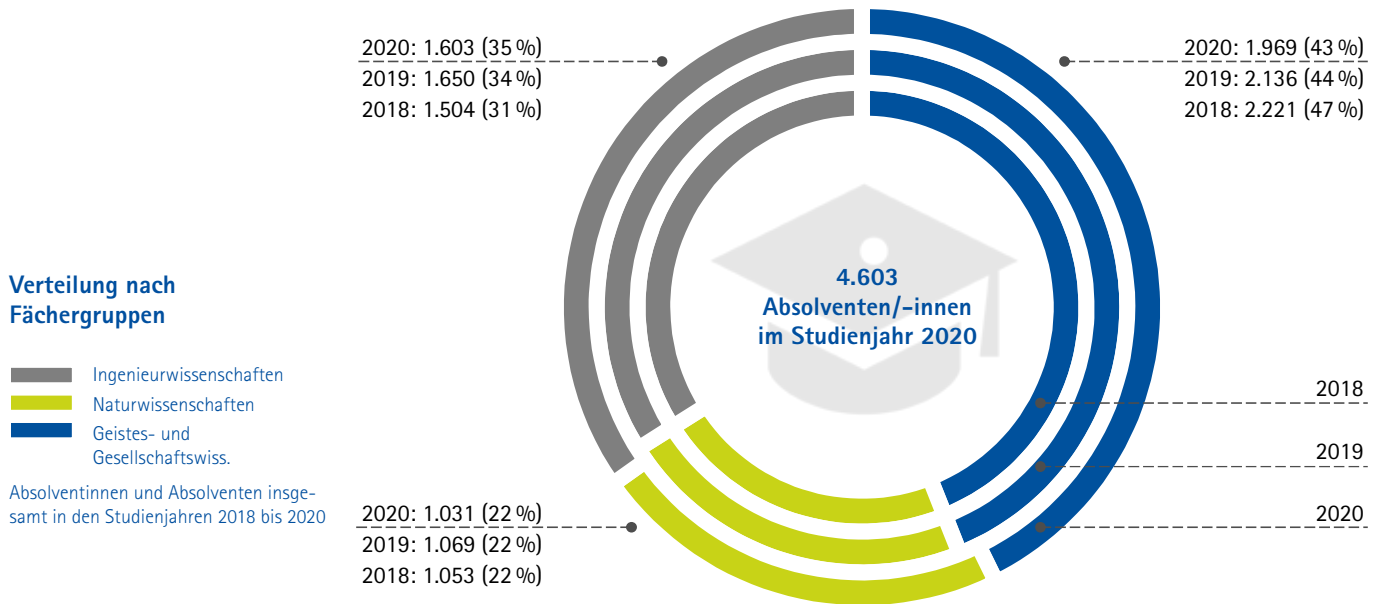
Verteilung nach Fächergruppen

Ingenieurwissenschaften
Naturwissenschaften
Geistes- und Gesellschaftswiss.

Absolventinnen und Absolventen insgesamt in den Studienjahren 2018 bis 2020

2020: 1.603 (35 %)
2019: 1.650 (34 %)
2018: 1.504 (31 %)

2020: 1.969 (43 %)
2019: 2.136 (44 %)
2018: 2.221 (47 %)

4.603
Absolventen/-innen
im Studienjahr 2020

2018
2019
2020

2020: 1.031 (22 %)
2019: 1.069 (22 %)
2018: 1.053 (22 %)